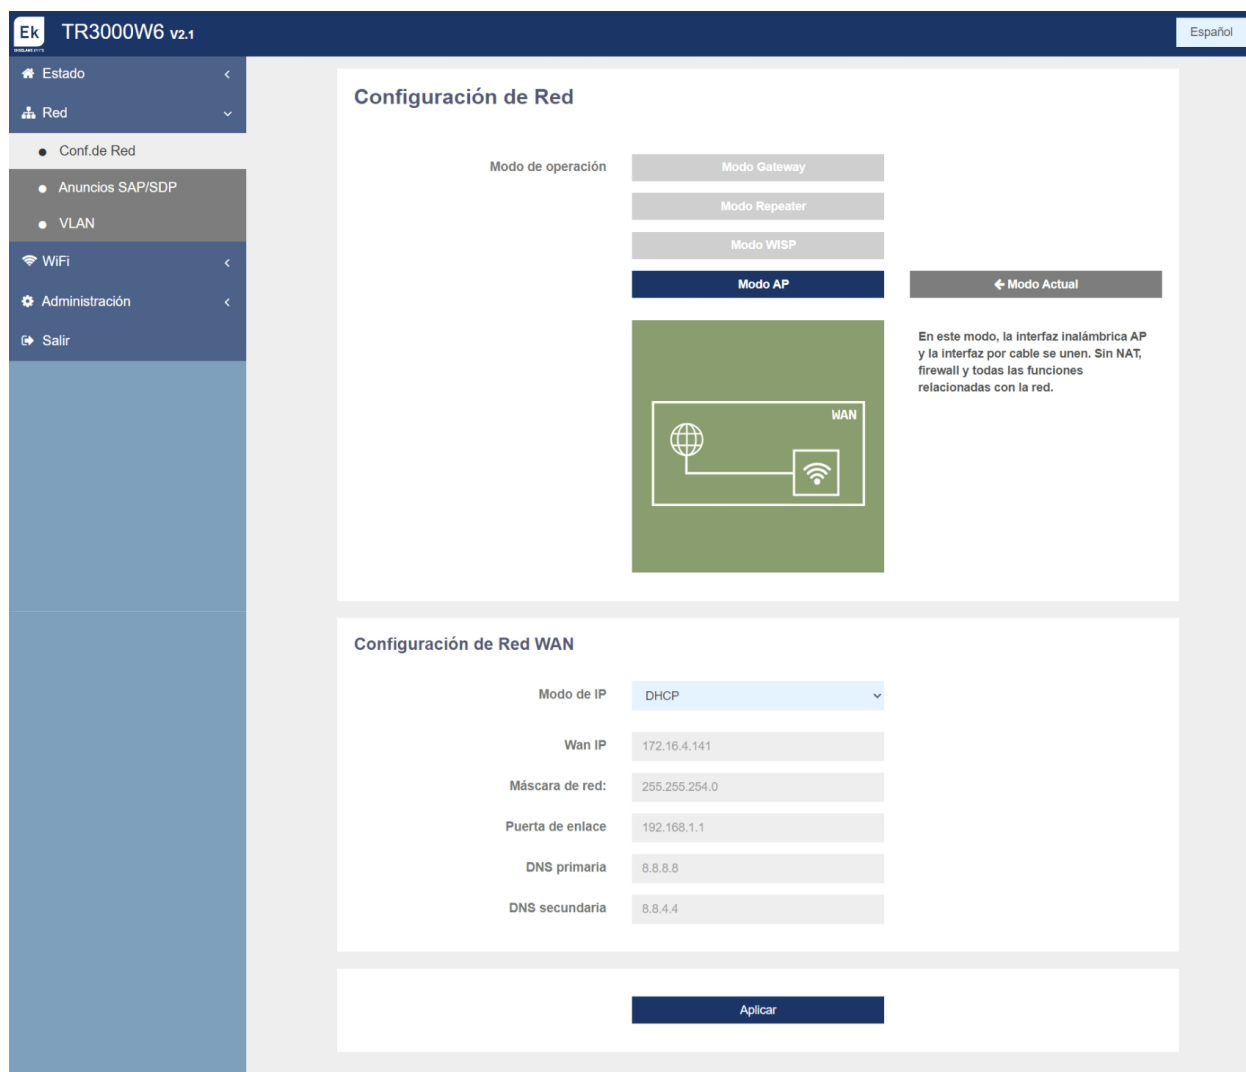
Ek TR3000W6 v2.1

Español

Estado
Red
Conf.de Red
Anuncios SAP/SDP
VLAN
WiFi
Administración
Salir

Configuración de Red

Modo de operación

Modo Gateway
Modo Repeater
Modo WISP
Modo AP
Modo Actual

WAN

En este modo, la interfaz inalámbrica AP y la interfaz por cable se unen. Sin NAT, firewall y todas las funciones relacionadas con la red.

Configuración de Red WAN

| | |
|---|---|
| Modo de IP | DHCP |
| Wan IP | 172.16.4.141 |
| Máscara de red: | 255.255.254.0 |
| Puerta de enlace | 192.168.1.1 |
| DNS primaria | 8.8.8.8 |
| DNS secundaria | 8.8.4.4 |

Aplicar